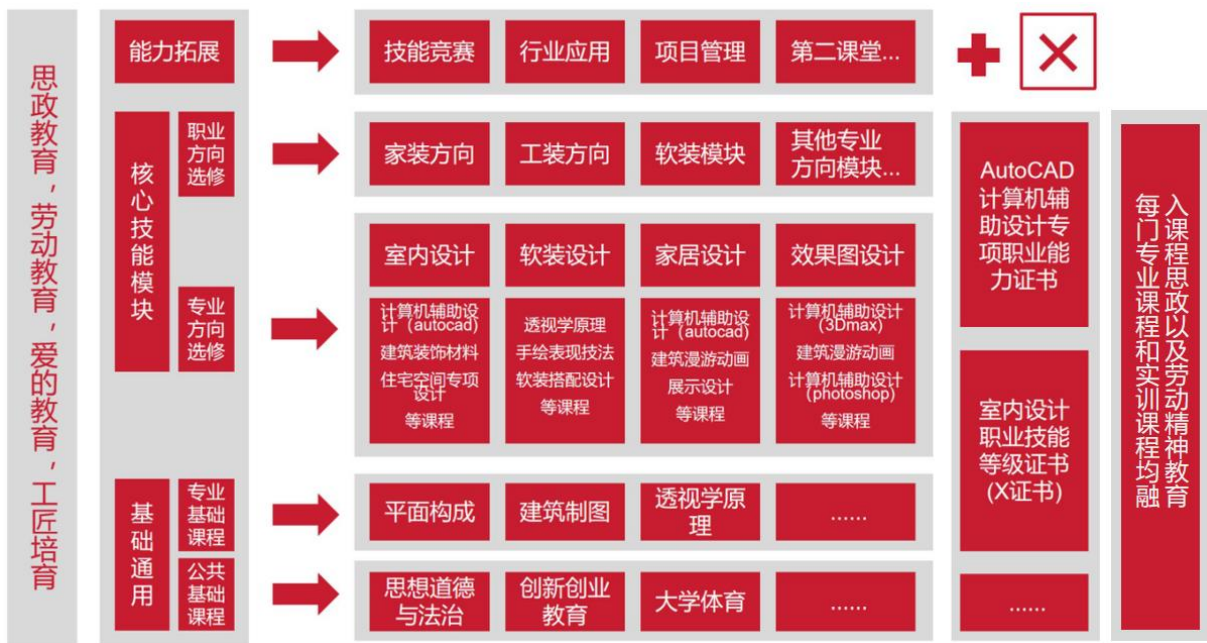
思政教育，劳动教育，爱的教育，工匠培育

能力拓展

技能竞赛
行业应用
项目管理
第二课堂...

X

核心技能模块

职业方向选修

家装方向
工装方向
软装模块
其他专业方向模块...

专业方向选修

室内设计
计算机辅助设计（autocad）
建筑装饰材料
住宅空间专项设计
等课程

软装设计
透视学原理
手绘表现技法
软装搭配设计
等课程

家居设计
计算机辅助设计（autocad）
建筑漫游动画
展示设计
等课程

效果图设计
计算机辅助设计（3Dmax）
建筑漫游动画
计算机辅助设计（photoshop）
等课程

基础通用

专业基础课程

平面构成
建筑制图
透视学原理
......

公共基础课程

思想道德与法治
创新创业教育
大学体育
......

AutoCAD计算机辅助设计专项职业能力证书

室内设计职业技能等级证书（X证书）

......

每门专业课程和实训课程均融入课程思政以及劳动精神教育